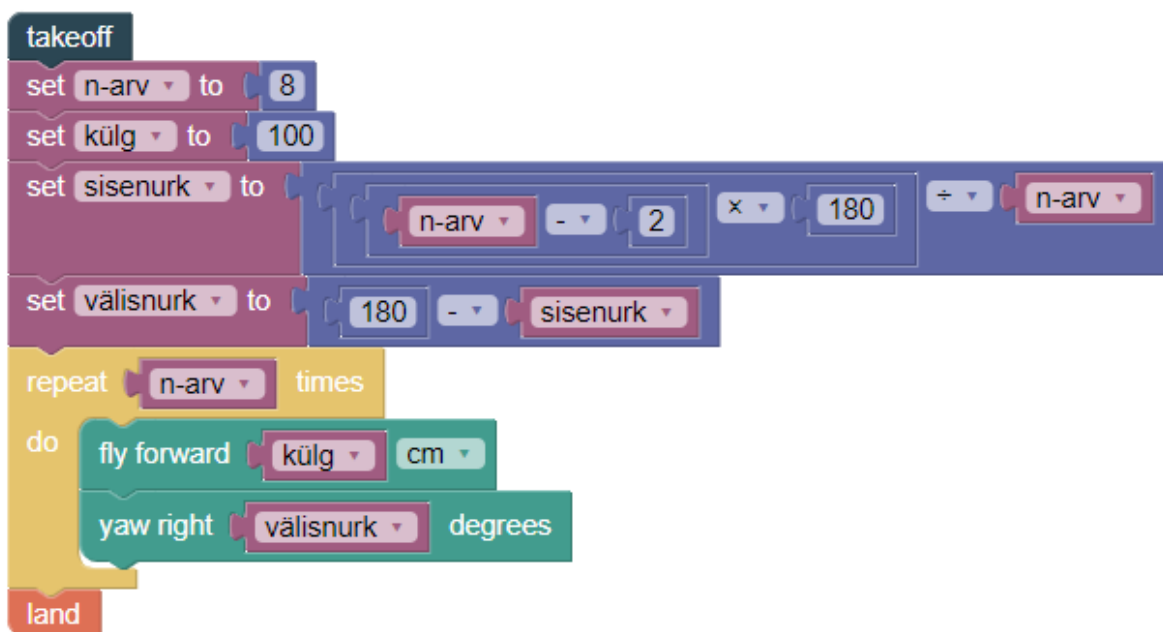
takeoff
set n-arv ▾ to 8
set külg ▾ to 100
set sisenurk ▾ to n-arv ▾ - ▾ 2 × ▾ 180 ÷ ▾ n-arv ▾
set välisnurk ▾ to 180 - ▾ sisenurk ▾
repeat n-arv ▾ times
do fly forward külg ▾ cm ▾
yaw right välisnurk ▾ degrees
land